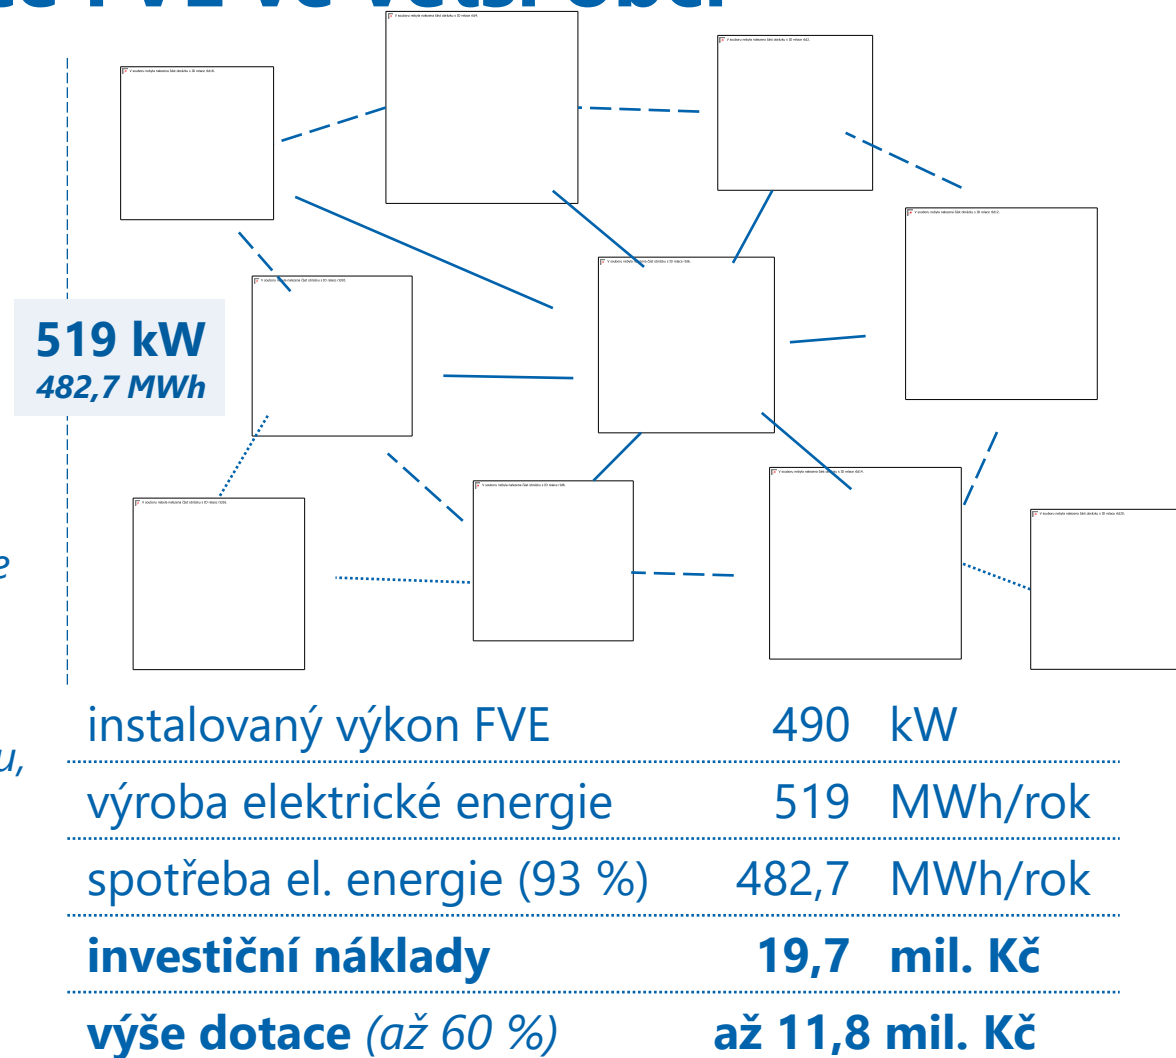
519 kW
482,7 MWh

| instalovaný výkon FVE | 490 | kW |
|---|---|---|
| výroba elektrické energie | 519 | MWh/rok |
| spotřeba el. energie (93 %) | 482,7 | MWh/rok |
| **investiční náklady** | **19,7** | **mil. Kč** |
| **výše dotace** *(až 60 %)* | **až 11,8** | **mil. Kč** |